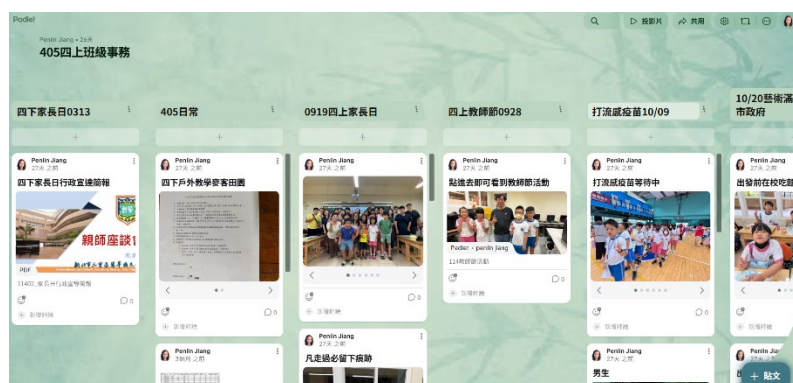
Padlet

Penlin Jiang • 26天
405四上班級事務

投影片 共用

四下家長日0313

+

Penlin Jiang
27天 之前

四下家長日行政宣導簡報

親師座談
PDF
11403_家長日行政宣導簡報

0

新增評論

405日常

+

Penlin Jiang
27天 之前

四下戶外教學麥客田園

0

新增評論

Penlin Jiang
26天 之前

0919四上家長日

+

Penlin Jiang
27天 之前

0

新增評論

Penlin Jiang
27天 之前

凡走過必留下痕跡

四上教師節0928

+

Penlin Jiang
27天 之前

點進去即可看到教師節活動

Padlet • penlin Jiang
114教師節活動

0

新增評論

打流感疫苗10/09

+

Penlin Jiang
27天 之前

打流感疫苗等待中

0

新增評論

Penlin Jiang
27天 之前

男生

10/20藝術滿市政府

+

Penlin Jiang
27天 之前

出發前在校吃

新增評論

Penlin Jiang
27天 之前

+ 貼文